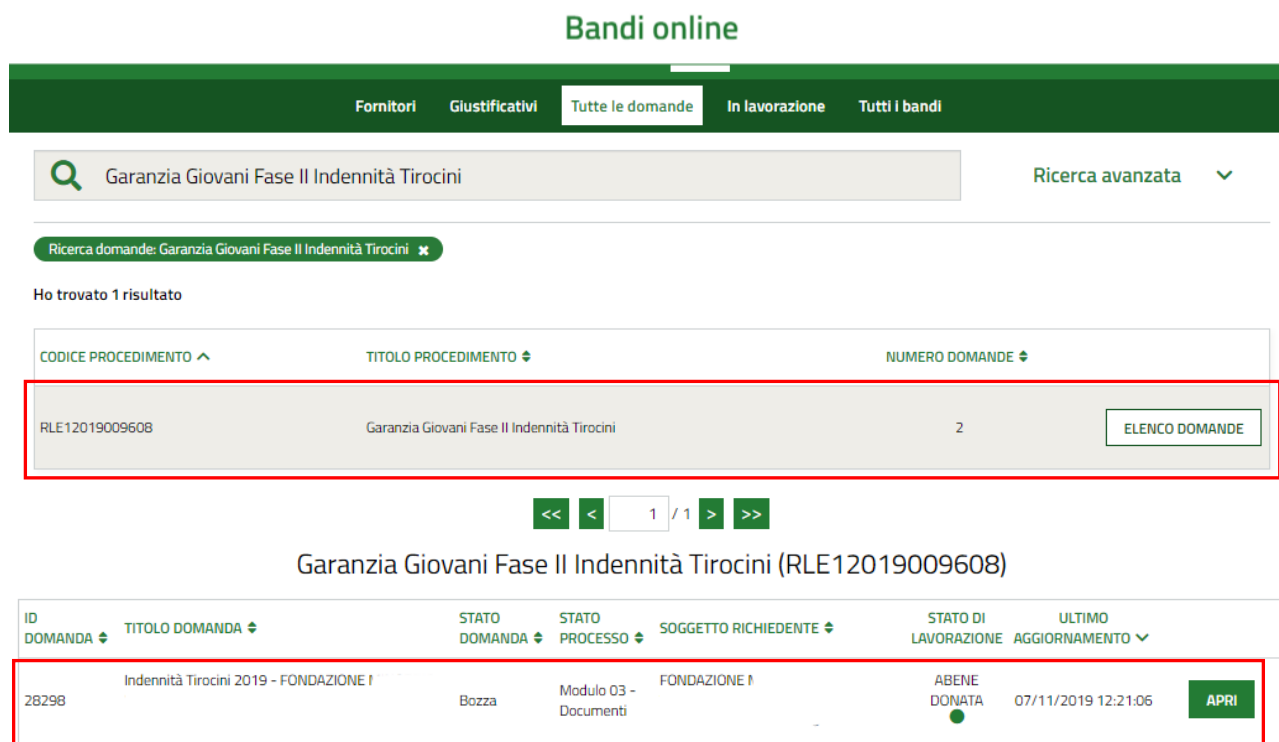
Bandi online

Fornitori Giustificativi Tutte le domande In lavorazione Tutti i bandi

Garanzia Giovani Fase II Indennità Tirocini

Ricerca avanzata

Ricerca domande: Garanzia Giovani Fase II Indennità Tirocini ✖

Ho trovato 1 risultato

| CODICE PROCEDIMENTO | TITOLO PROCEDIMENTO | NUMERO DOMANDE | |
|---|---|---|---|
| RLE12019009608 | Garanzia Giovani Fase II Indennità Tirocini | 2 | ELENCO DOMANDE |

<< < 1 / 1 > >>

Garanzia Giovani Fase II Indennità Tirocini (RLE12019009608)

| ID DOMANDA | TITOLO DOMANDA | STATO DOMANDA | STATO PROCESSO | SOGGETTO RICHIEDENTE | STATO DI LAVORAZIONE | ULTIMO AGGIORNAMENTO | |
|---|---|---|---|---|---|---|---|
| 28298 | Indennità Tirocini 2019 - FONDAZIONE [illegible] | Bozza | Modulo 03 - Documenti | FONDAZIONE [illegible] | ABENE DONATA | 07/11/2019 12:21:06 | APRI |